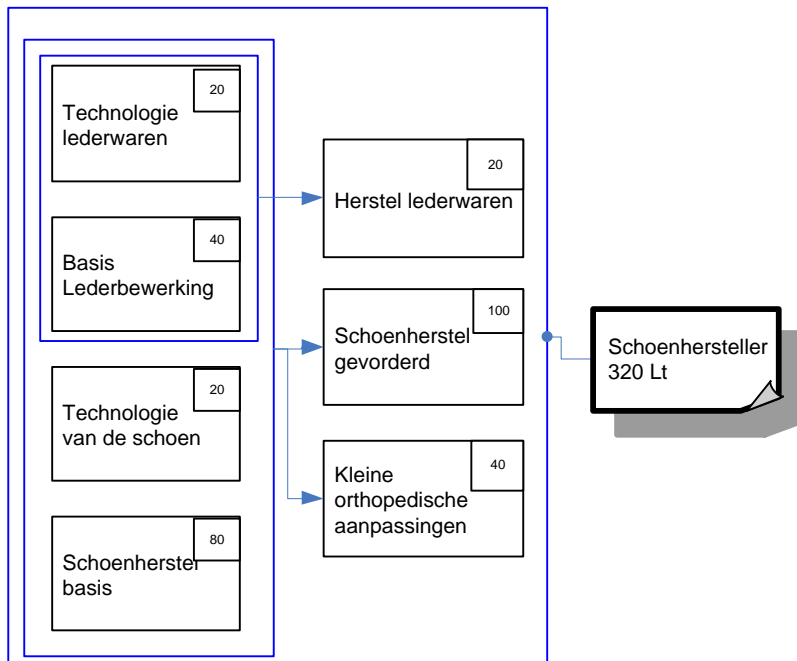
Technologie lederwaren
20

Basis Lederbewerking
40

Technologie van de schoen
20

Schoenherstel basis
80

Herstel lederwaren
20

Schoenherstel gevorderd
100

Kleine orthopedische aanpassingen
40

Schoenhersteller 320 Lt